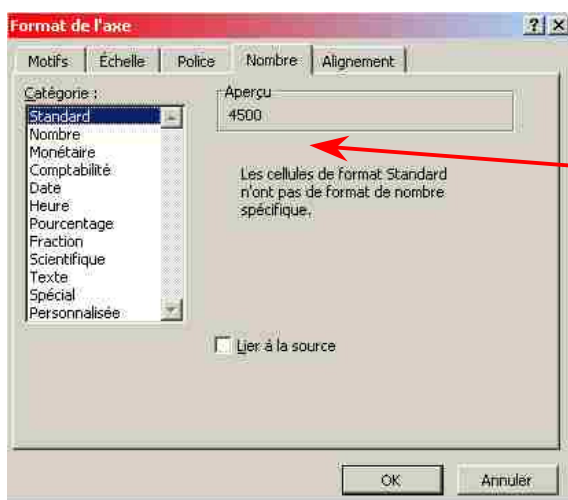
Format de l'axe
?
×
Motifs
Échelle
Police
Nombre
Alignement
Catégorie :
Standard
Nombre
Monétaire
Comptabilité
Date
Heure
Pourcentage
Fraction
Scientifique
Texte
Spécial
Personnalisée
Aperçu
4500
Les cellules de format Standard n'ont pas de format de nombre spécifique.
Lier à la source
OK
Annuler